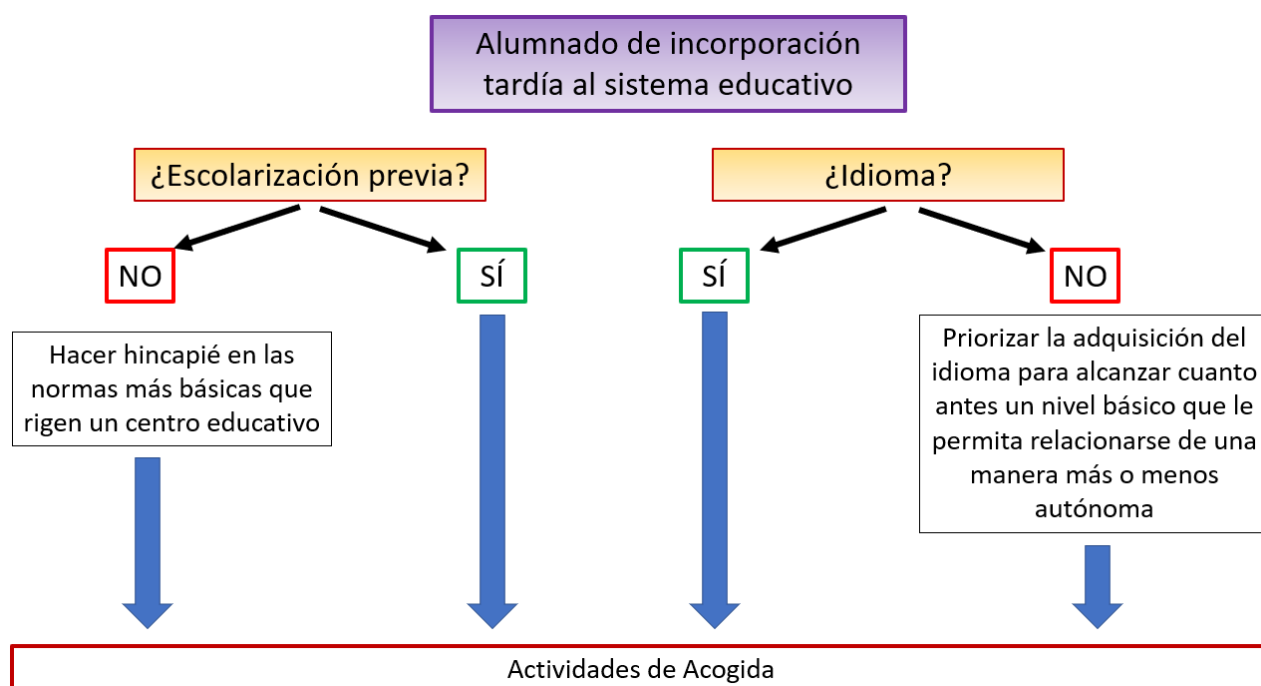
Alumnado de incorporación tardía al sistema educativo

¿Escolarización previa?

¿Idioma?

NO

SÍ

SÍ

NO

Hacer hincapié en las normas más básicas que rigen un centro educativo

Priorizar la adquisición del idioma para alcanzar cuanto antes un nivel básico que le permita relacionarse de una manera más o menos autónoma

Actividades de Acogida